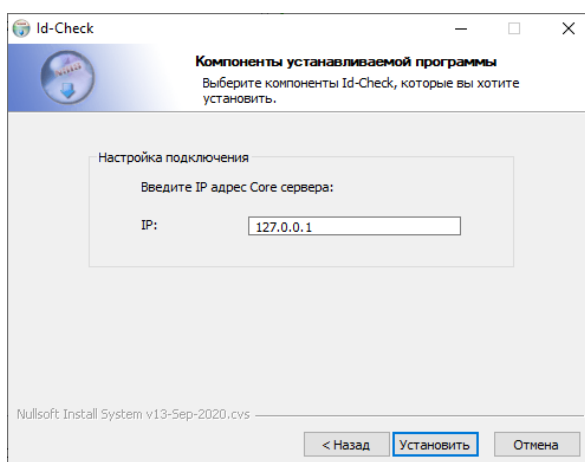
Id-Check

Компоненты устанавливаемой программы

Выберите компоненты Id-Check, которые вы хотите установить.

Настройка подключения

Введите IP адрес Core сервера:

IP: 127.0.0.1

Nullsoft Install System v13-Sep-2020.cvs

< Назад Установить Отмена